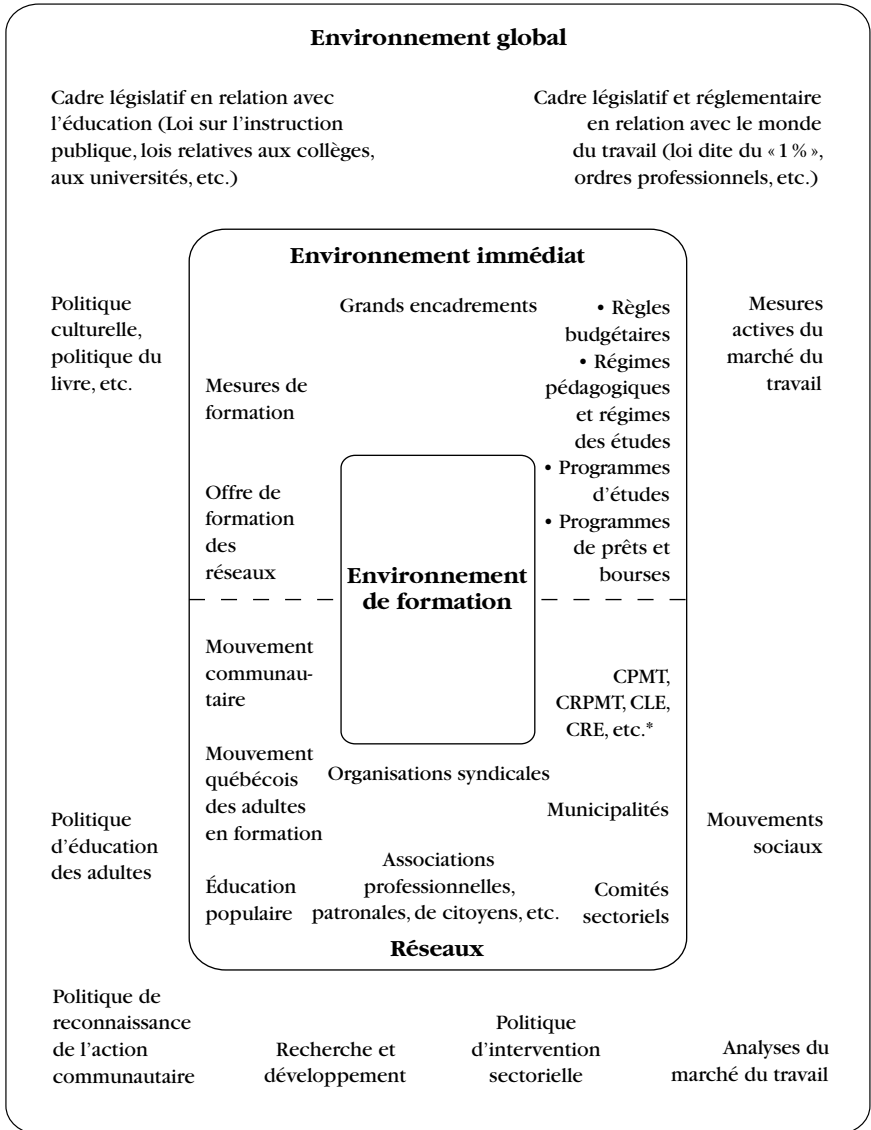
**Environnement global**

Cadre législatif en relation avec l'éducation (Loi sur l'instruction publique, lois relatives aux collèges, aux universités, etc.)

Cadre législatif et réglementaire en relation avec le monde du travail (loi dite du « 1 % », ordres professionnels, etc.)

Politique culturelle, politique du livre, etc.

Mesures actives du marché du travail

**Environnement immédiat**

Grands encadrements

• Règles budgétaires
• Régimes pédagogiques et régimes des études
• Programmes d'études
• Programmes de prêts et bourses

Mesures de formation

Offre de formation des réseaux

**Environnement de formation**

Mouvement communautaire

CPMT, CRPMT, CLE, CRE, etc.*

Mouvement québécois des adultes en formation

Organisations syndicales

Municipalités

Éducation populaire

Associations professionnelles, patronales, de citoyens, etc.

Comités sectoriels

**Réseaux**

Politique d'éducation des adultes

Mouvements sociaux

Politique de reconnaissance de l'action communautaire

Recherche et développement

Politique d'intervention sectorielle

Analyses du marché du travail